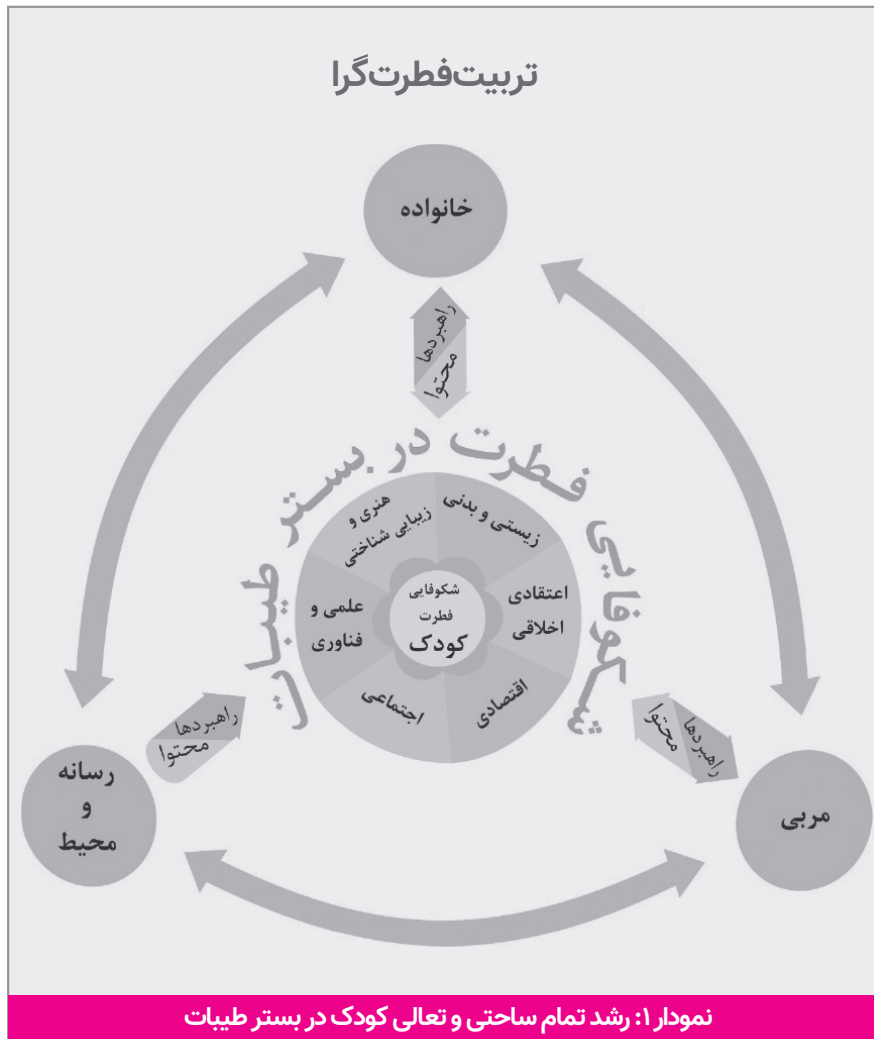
تربیت‌فطرت‌گرا

خانواده

راهبردها
محتوا

شکوفایی فطرت در بستر طیبات

زیستی و بدنی

هنری و زیبایی شناختی

علمی و فناوری

اجتماعی

اقتصادی

اعتقادی اخلاقی

شکوفایی فطرت
کودک

راهبردها
محتوا

راهبردها
محتوا

رسانه
و
محیط

مربی

نمودار ۱: رشد تمام ساحتی و تعالی کودک در بستر طیبات